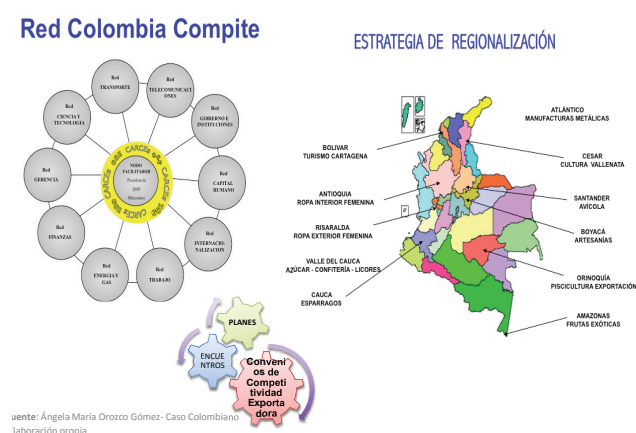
Red Colombia Compite

ESTRATEGIA DE REGIONALIZACIÓN

Red TRANSPORTE

Red TELECOMUNICACIONES

Red CIENCIA Y TECNOLOGIA

Red GOBIERNO E INSTITUCIONES

Red GERENCIA

NODO FACILITADOR
Presidencia
DNP
Mincomex

CARCES

Red CAPITAL HUMANO

Red FINANZAS

Red INTERNACIONALIZACION

Red ENERGIA Y GAS

Red TRABAJO

PLANES

ENCUENTROS

Convenios de Competitividad Exportadora

ATLÁNTICO
MANUFACTURAS METÁLICAS

BOLIVAR
TURISMO CARTAGENA

CESAR
CULTURA VALLENATA

ANTIOQUIA
ROPA INTERIOR FEMENINA

SANTANDER
AVÍCOLA

RISARALDA
ROPA EXTERIOR FEMENINA

BOYACÁ
ARTESANÍAS

VALLE DEL CAUCA
AZÚCAR - CONFITERÍA - LICORES

ORINOQUÍA
PISCICULTURA EXPORTACIÓN

CAUCA
ESPARRAGOS

AMAZONAS
FRUTAS EXÓTICAS

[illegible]uente: Ángela María Orozco Gómez- Caso Colombiano
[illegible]laboración propia